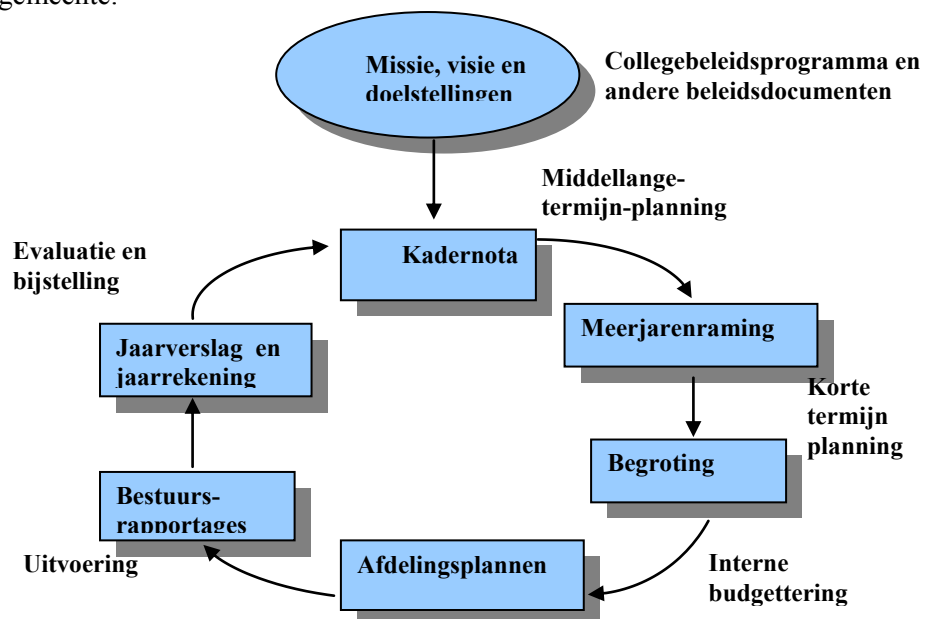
gemeente.

Missie, visie en doelstellingen

Collegebeleidsprogramma en andere beleidsdocumenten

Middellange-termijn-planning

Evaluatie en bijstelling

Kadernota

Meerjarenraming

Jaarverslag en jaarrekening

Korte termijn planning

Begroting

Bestuurs-rapportages

Uitvoering

Afdelingsplannen

Interne budgettering